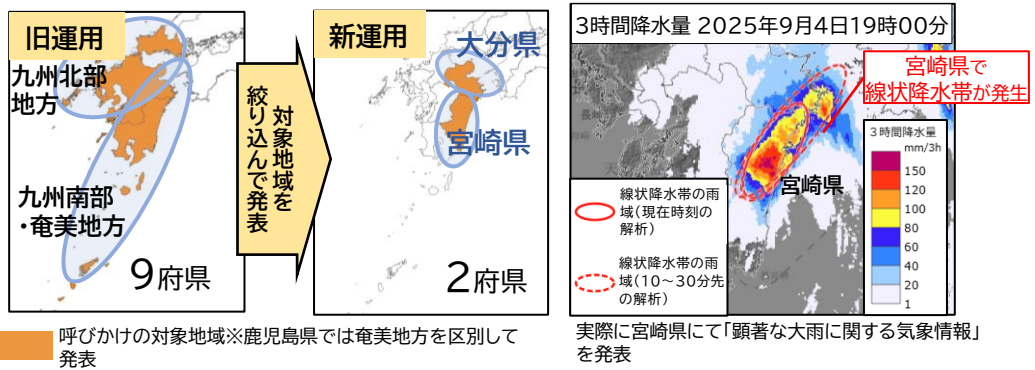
旧運用

九州北部地方

九州南部・奄美地方

9府県

対象地域を絞り込んで発表

新運用

大分県

宮崎県

2府県

呼びかけの対象地域※鹿児島県では奄美地方を区別して発表

3時間降水量 2025年9月4日19時00分

宮崎県で線状降水帯が発生

3時間降水量 mm/3h

150
120
100
80
60
40
20
1

宮崎県

線状降水帯の雨域（現在時刻の解析）

線状降水帯の雨域（10～30分先の解析）

実際に宮崎県にて「顕著な大雨に関する気象情報」を発表